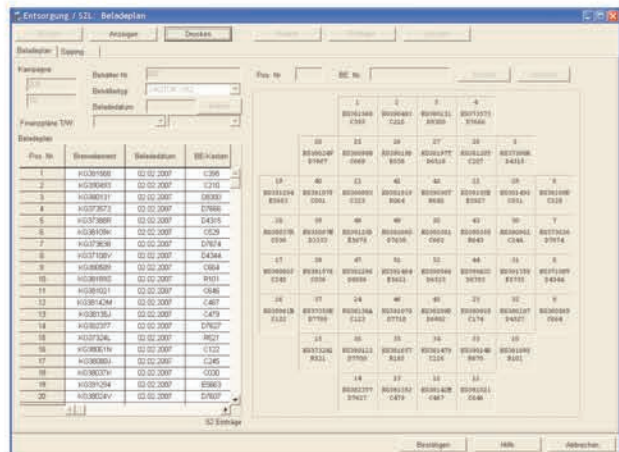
Entsorgung / S2L: Beladeplan

Anzeigen | Drucken

Beladeplan | Sipping

Kampagne

Behälter Nr.

Behältertyp

Beladedatum

Finanzplanung T/W

Beladeplan

| Pos. Nr. | Brennelement | Beladedatum | BE/Kasten |
|---|---|---|---|
| 1 | KG381668 | 02.02.2007 | C395 |
| 2 | KG380493 | 02.02.2007 | C210 |
| 3 | KG380131 | 02.02.2007 | D8300 |
| 4 | KG373573 | 02.02.2007 | D7666 |
| 5 | KG37386R | 02.02.2007 | D4315 |
| 6 | KG38109H | 02.02.2007 | C529 |
| 7 | KG37363K | 02.02.2007 | D7674 |
| 8 | KG37108V | 02.02.2007 | D4344 |
| 9 | KG380589 | 02.02.2007 | C664 |
| 10 | KG381400 | 02.02.2007 | R501 |
| 11 | KG381021 | 02.02.2007 | C646 |
| 12 | KG38142M | 02.02.2007 | C487 |
| 13 | KG38135J | 02.02.2007 | C479 |
| 14 | KG38237T | 02.02.2007 | D7627 |
| 15 | KG37324L | 02.02.2007 | R627 |
| 16 | KG38001N | 02.02.2007 | C122 |
| 17 | KG38036U | 02.02.2007 | C245 |
| 18 | KG38037H | 02.02.2007 | C030 |
| 19 | KG381294 | 02.02.2007 | E5663 |
| 20 | KG38024V | 02.02.2007 | D7607 |

52 Einträge

Pos. Nr. | BE. Nr.

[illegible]

Bestätigen | Hilfe | Abbrechen